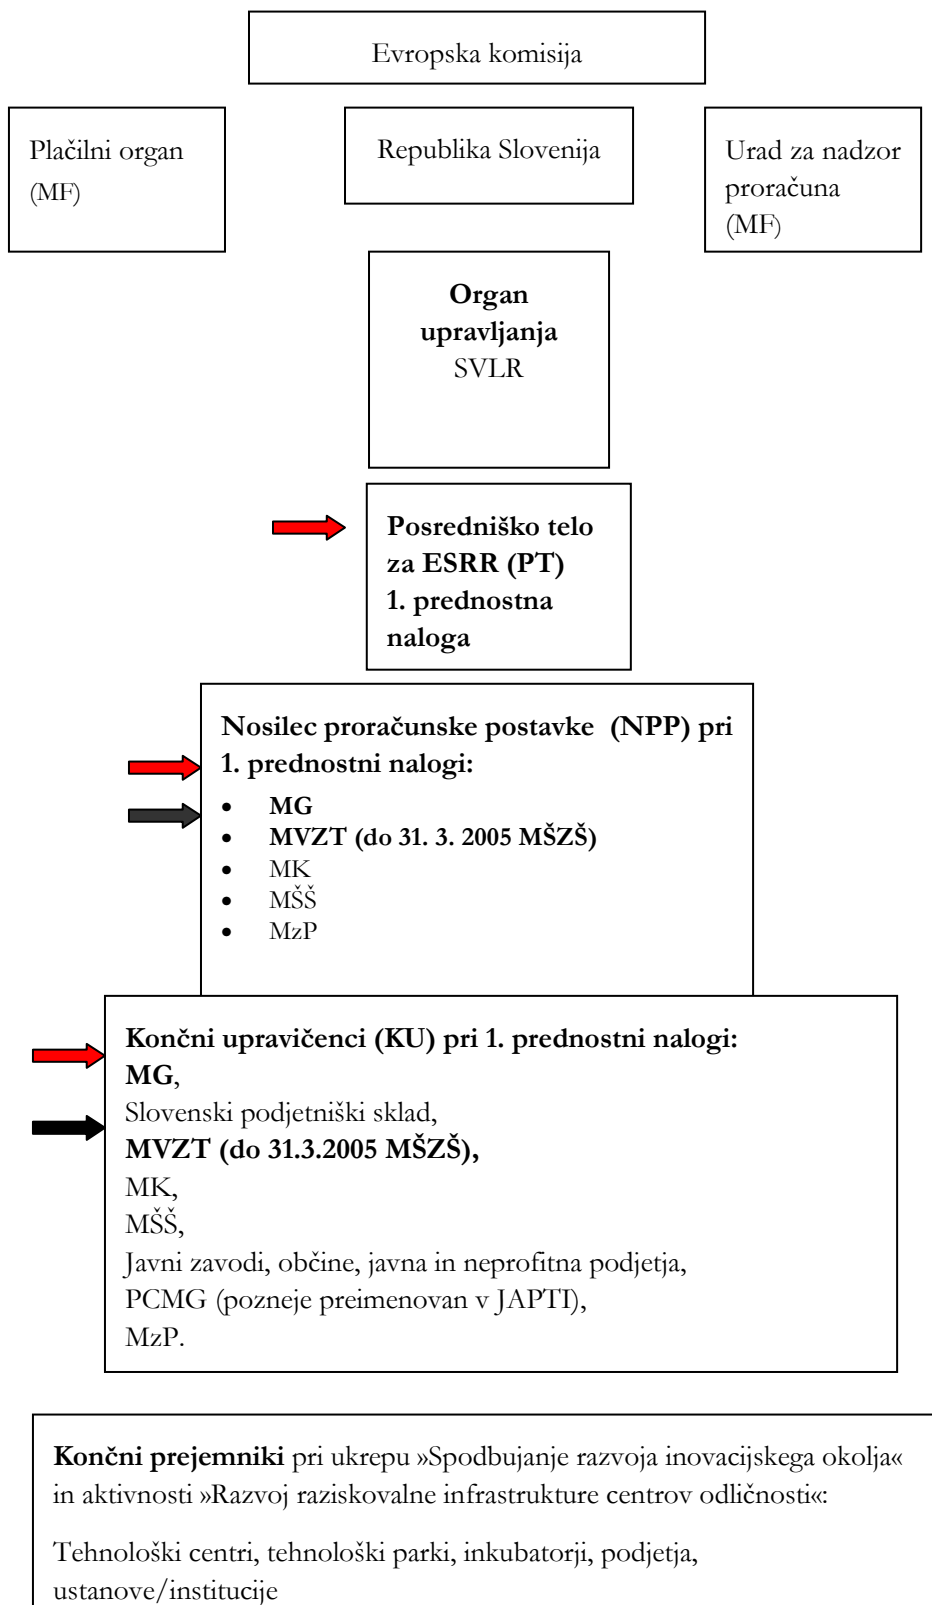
Evropska komisija

Plačilni organ (MF)

Republika Slovenija

Urad za nadzor proračuna (MF)

**Organ upravljanja**
SVLR

**Posredniško telo za ESRR (PT) 1. prednostna naloga**

**Nosilec proračunske postavke (NPP) pri 1. prednostni nalogi:**
- **MG**
- **MVZT (do 31. 3. 2005 MŠZŠ)**
- MK
- MŠŠ
- MzP

**Končni upravičenci (KU) pri 1. prednostni nalogi:**
**MG**,
Slovenski podjetniški sklad,
**MVZT (do 31.3.2005 MŠZŠ),**
MK,
MŠŠ,
Javni zavodi, občine, javna in neprofitna podjetja,
PCMG (pozneje preimenovan v JAPTI),
MzP.

**Končni prejemniki** pri ukrepu »Spodbujanje razvoja inovacijskega okolja« in aktivnosti »Razvoj raziskovalne infrastrukture centrov odličnosti«:

Tehnološki centri, tehnološki parki, inkubatorji, podjetja, ustanove/institucije